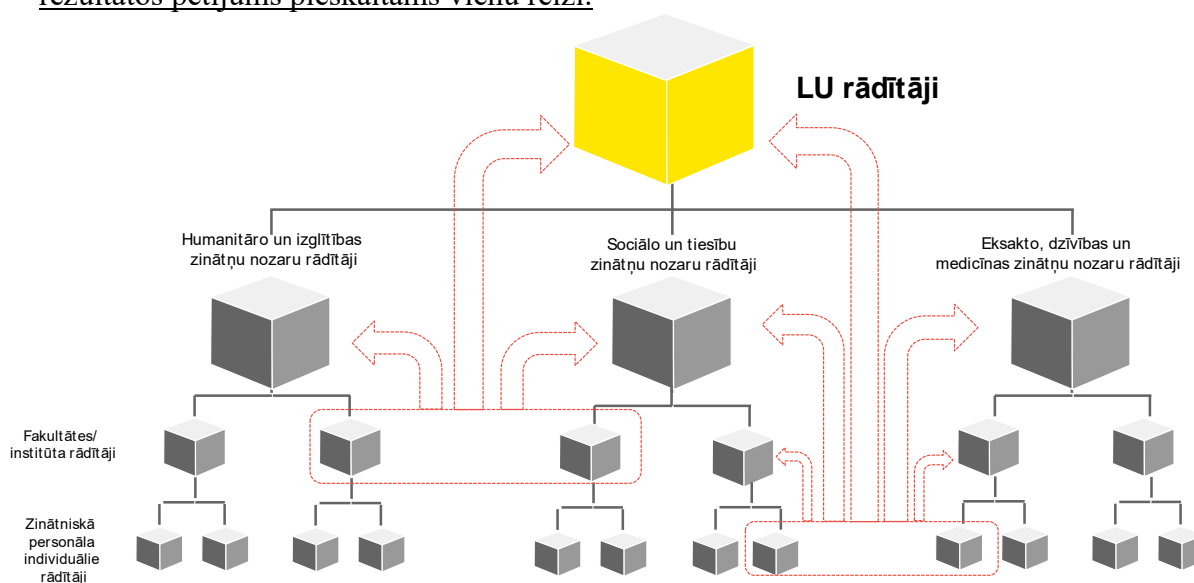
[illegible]

LU rādītāji

Humanitāro un izglītības zinātņu nozaru rādītāji

Sociālo un tiesību zinātņu nozaru rādītāji

Eksakto, dzīvības un medicīnas zinātņu nozaru rādītāji

Fakultātes/ institūta rādītāji

Zinātniskā personāla individuālie rādītāji